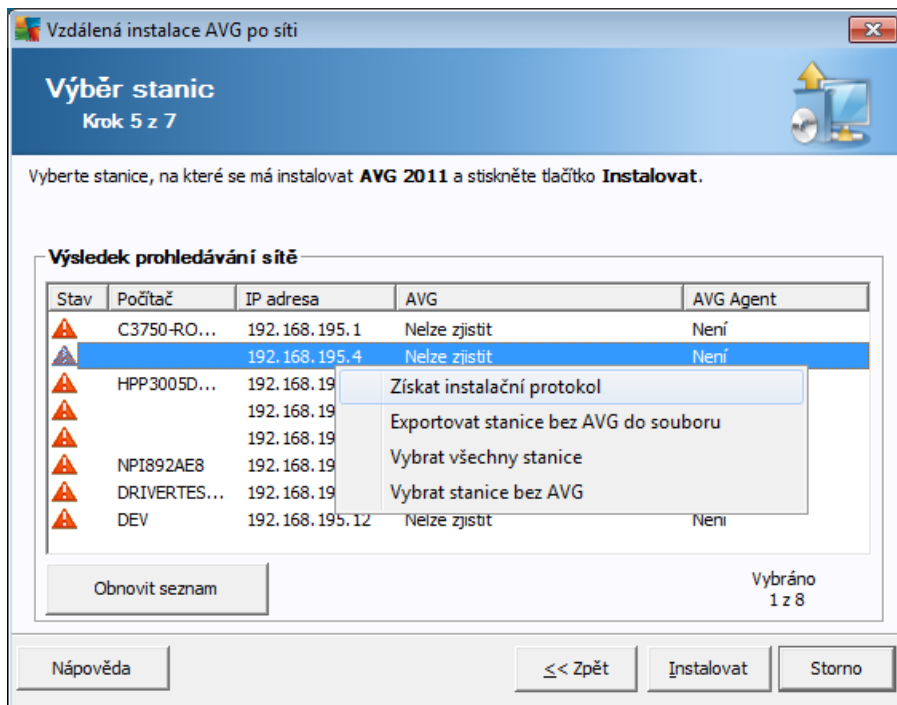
Vzdálená instalace AVG po síti

Výběr stanic
Krok 5 z 7

Vyberte stanice, na které se má instalovat **AVG 2011** a stiskněte tlačítko **Instalovat**.

Výsledek prohledávání sítě

| Stav | Počítač | IP adresa | AVG | AVG Agent |
|---|---|---|---|---|
| | C3750-RO... | 192.168.195.1 | Nelze zjistit | Není |
| | | 192.168.195.4 | Nelze zjistit | Není |
| | HPP3005D... | 192.168.19 | | |
| | | 192.168.19 | | |
| | | 192.168.19 | | |
| | NPI892AE8 | 192.168.19 | | |
| | DRIVERTES... | 192.168.19 | | |
| | DEV | 192.168.195.12 | Nelze zjistit | Není |

Získat instalační protokol
Exportovat stanice bez AVG do souboru
Vybrat všechny stanice
Vybrat stanice bez AVG

Obnovit seznam

Vybráno
1 z 8

Nápověda
<< Zpět
Instalovat
Storno